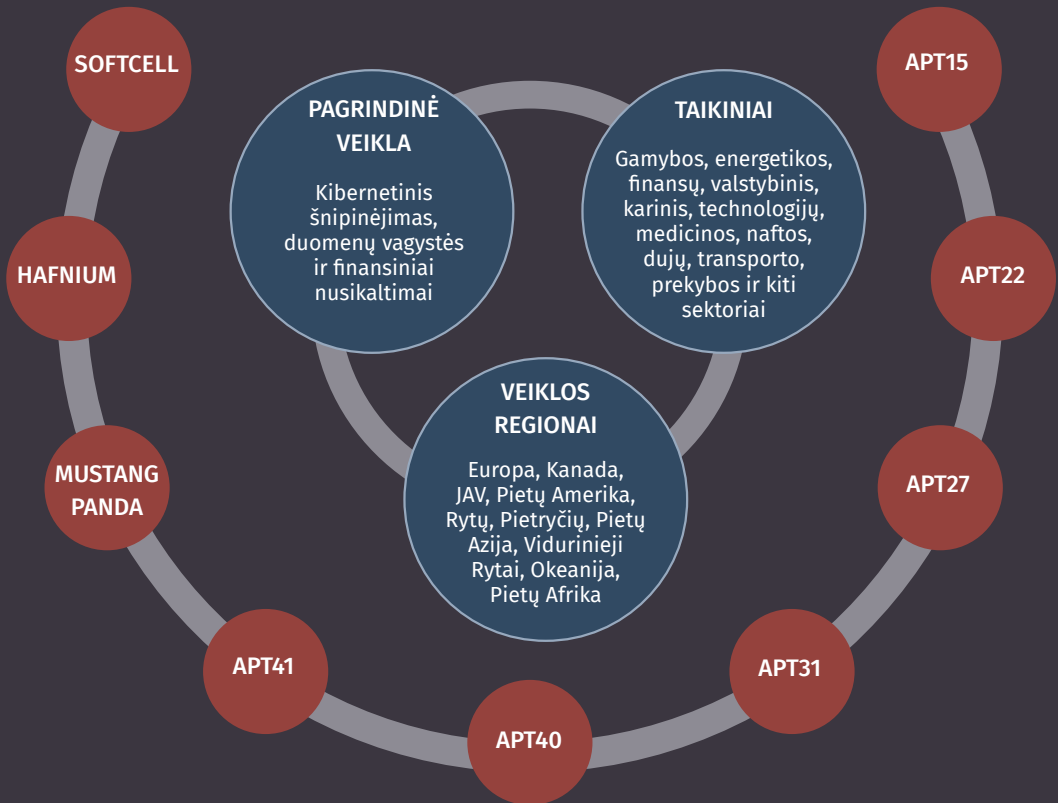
SOFTCELL

APT15

PAGRINDINĖ VEIKLA

Kibernetinis šnipinėjimas, duomenų vagystės ir finansiniai nusikaltimai

TAIKINIAI

Gamybos, energetikos, finansų, valstybinis, karinis, technologijų, medicinos, naftos, dujų, transporto, prekybos ir kiti sektoriai

HAFNIUM

APT22

VEIKLOS REGIONAI

Europa, Kanada, JAV, Pietų Amerika, Rytų, Pietryčių, Pietų Azija, Vidurinieji Rytai, Okeanija, Pietų Afrika

MUSTANG PANDA

APT27

APT41

APT31

APT40